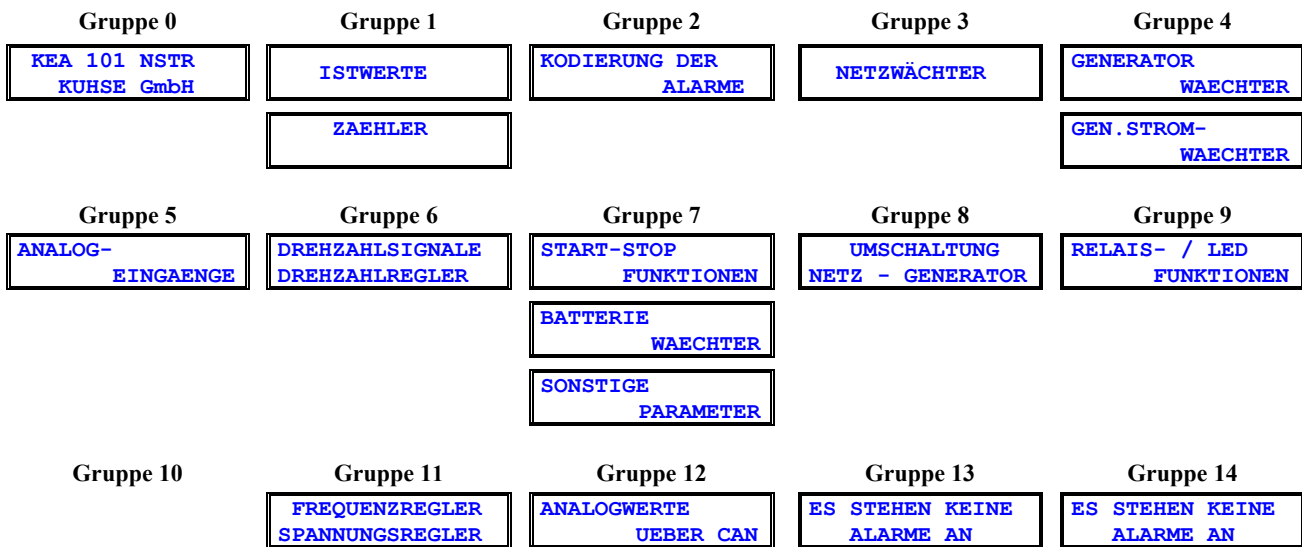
Gruppe 0
KEA 101 NSTR
KUHSE GmbH

Gruppe 1
ISTWERTE

ZAEHLER

Gruppe 2
KODIERUNG DER ALARME

Gruppe 3
NETZWÄCHTER

Gruppe 4
GENERATOR WAECHTER

GEN.STROM-WAECHTER

Gruppe 5
ANALOG-EINGAENGE

Gruppe 6
DREHZAHLSIGNALE
DREHZAHLREGLER

Gruppe 7
START-STOP FUNKTIONEN

BATTERIE WAECHTER

SONSTIGE PARAMETER

Gruppe 8
UMSCHALTUNG
NETZ - GENERATOR

Gruppe 9
RELAIS- / LED FUNKTIONEN

Gruppe 10

Gruppe 11
FREQUENZREGLER
SPANNUNGSREGLER

Gruppe 12
ANALOGWERTE UEBER CAN

Gruppe 13
ES STEHEN KEINE ALARME AN

Gruppe 14
ES STEHEN KEINE ALARME AN